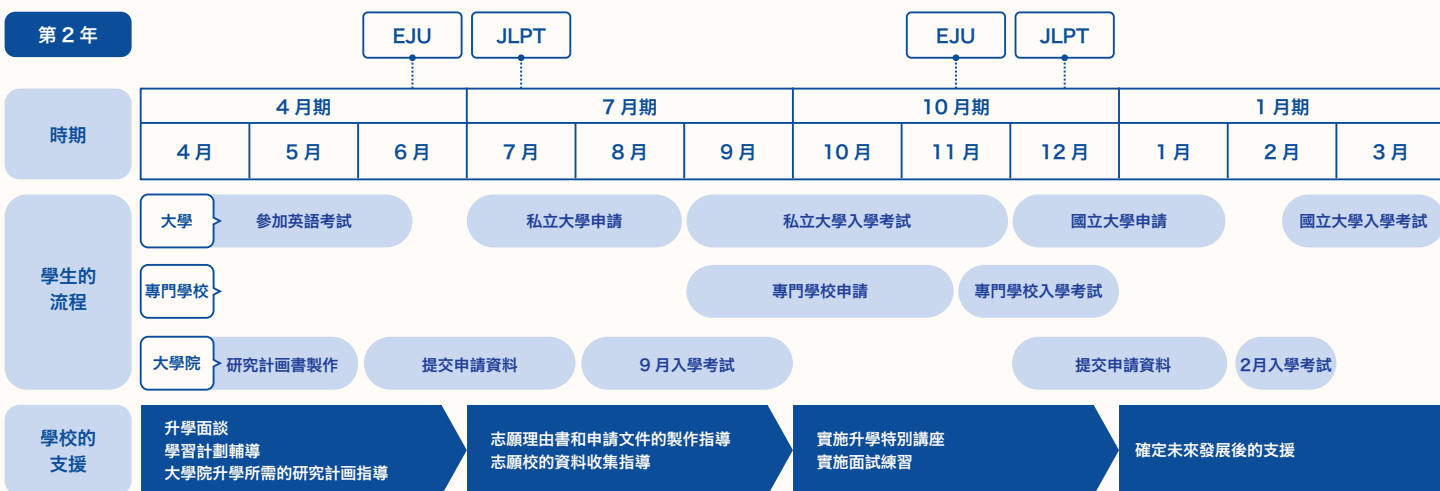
第２年

EJU JLPT EJU JLPT

| 時期 | ４月期 | | | ７月期 | | | 10月期 | | | １月期 | | |
|---|---|---|---|---|---|---|---|---|---|---|---|---|
| | ４月 | ５月 | ６月 | ７月 | ８月 | ９月 | 10月 | 11月 | 12月 | １月 | ２月 | ３月 |

學生的流程

大學 參加英語考試 私立大學申請 私立大學入學考試 國立大學申請 國立大學入學考試

專門學校 專門學校申請 專門學校入學考試

大學院 研究計画書製作 提交申請資料 ９月入學考試 提交申請資料 2月入學考試

學校的支援

升學面談
學習計劃輔導
大學院升學所需的研究計画指導

志願理由書和申請文件的製作指導
志願校的資料收集指導

實施升學特別講座
實施面試練習

確定未來發展後的支援